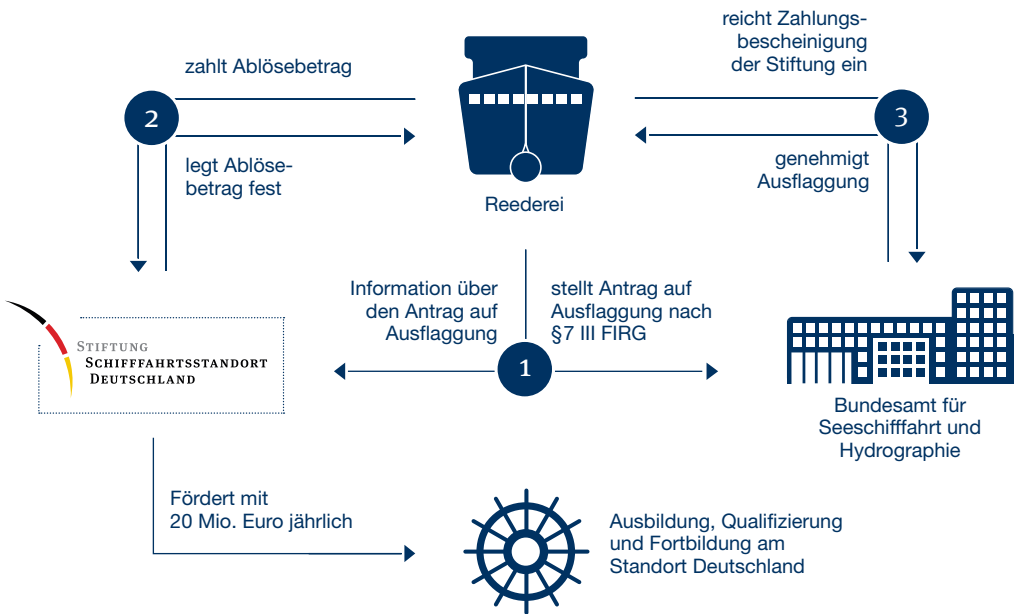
zahlt Ablösebetrag

2

legt Ablösebetrag fest

Reederei

reicht Zahlungsbescheinigung der Stiftung ein

3

genehmigt Ausflaggung

Stiftung
Schifffahrtsstandort
Deutschland

Information über den Antrag auf Ausflaggung

1

stellt Antrag auf Ausflaggung nach §7 III FIRG

Bundesamt für Seeschifffahrt und Hydrographie

Fördert mit 20 Mio. Euro jährlich

Ausbildung, Qualifizierung und Fortbildung am Standort Deutschland